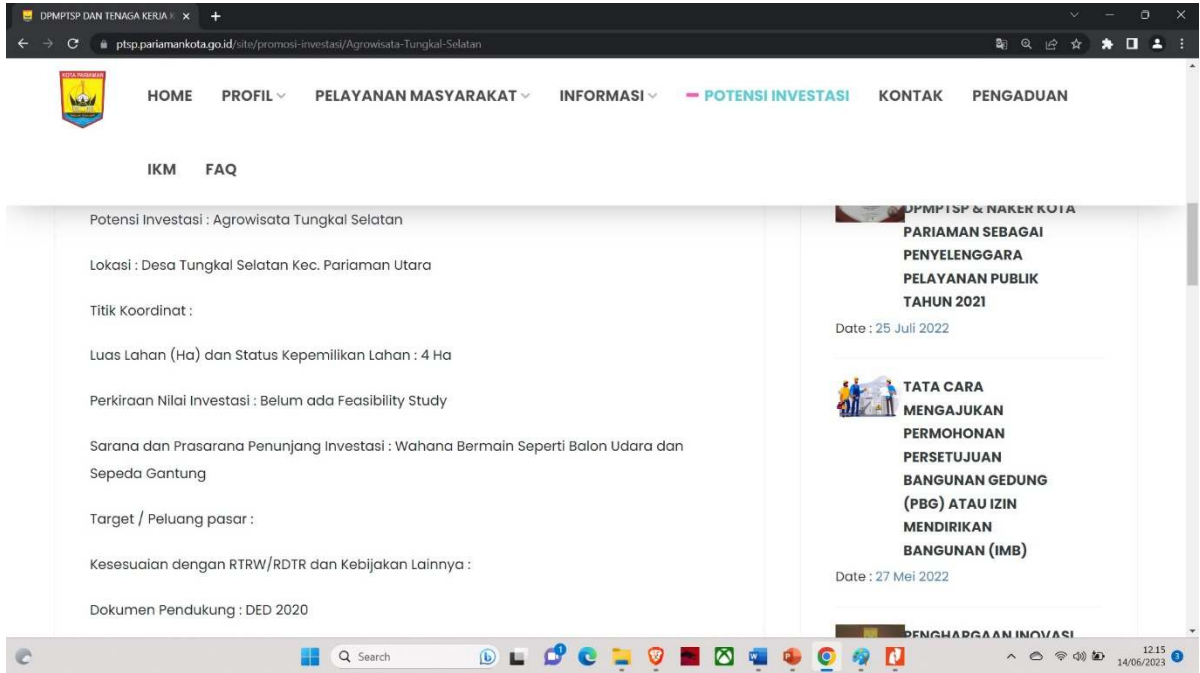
DPMPTSP DAN TENAGA KERJA K ×

ptsp.pariamankota.go.id/site/promosi-investasi/Agrowisata-Tungkal-Selatan

KOTA PARIAMAN

HOME PROFIL PELAYANAN MASYARAKAT INFORMASI POTENSI INVESTASI KONTAK PENGADUAN

IKM FAQ

Potensi Investasi : Agrowisata Tungkal Selatan

Lokasi : Desa Tungkal Selatan Kec. Pariaman Utara

Titik Koordinat :

Luas Lahan (Ha) dan Status Kepemilikan Lahan : 4 Ha

Perkiraan Nilai Investasi : Belum ada Feasibility Study

Sarana dan Prasarana Penunjang Investasi : Wahana Bermain Seperti Balon Udara dan Sepeda Gantung

Target / Peluang pasar :

Kesesuaian dengan RTRW/RDTR dan Kebijakan Lainnya :

Dokumen Pendukung : DED 2020

DPMPTSP & NAKER KOTA PARIAMAN SEBAGAI PENYELENGGARA PELAYANAN PUBLIK TAHUN 2021

Date : 25 Juli 2022

TATA CARA MENGAJUKAN PERMOHONAN PERSETUJUAN BANGUNAN GEDUNG (PBG) ATAU IZIN MENDIRIKAN BANGUNAN (IMB)

Date : 27 Mei 2022

PENGHARGAAN INOVASI

Search

12.15
14/06/2023